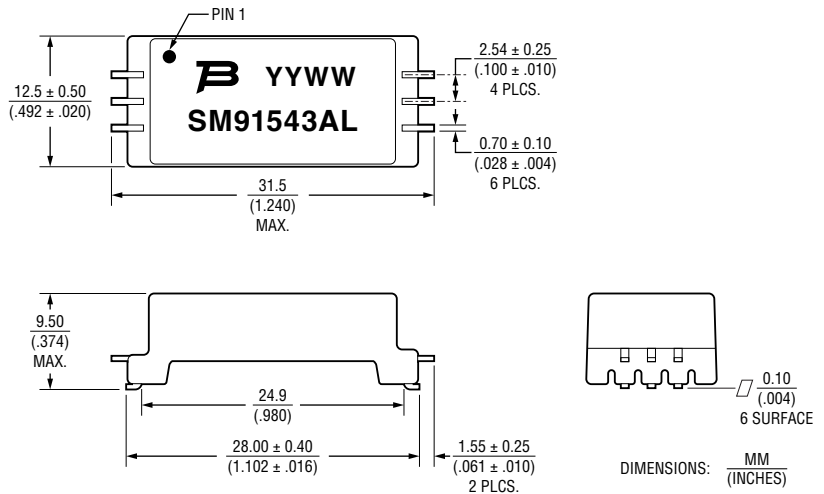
PIN 1

YYWW

SM91543AL

12.5 ± 0.50
(.492 ± .020)

2.54 ± 0.25
(.100 ± .010)
4 PLCS.

0.70 ± 0.10
(.028 ± .004)
6 PLCS.

31.5
(1.240)
MAX.

9.50
(.374)
MAX.

24.9
(.980)

28.00 ± 0.40
(1.102 ± .016)

1.55 ± 0.25
(.061 ± .010)
2 PLCS.

0.10
(.004)
6 SURFACE

DIMENSIONS: $\frac{\text{MM}}{\text{(INCHES)}}$